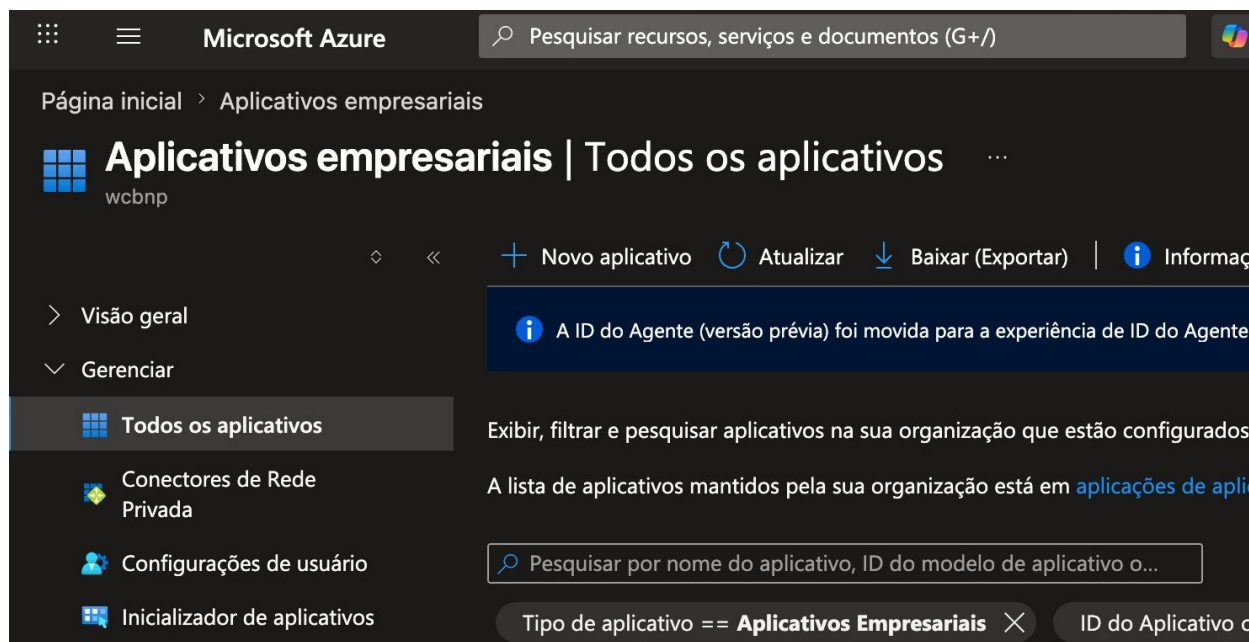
Microsoft Azure

Pesquisar recursos, serviços e documentos (G+/)

Página inicial > Aplicativos empresariais

Aplicativos empresariais | Todos os aplicativos ···

wcbnp

« 

+ Novo aplicativo   Atualizar   Baixar (Exportar)   Informaç

A ID do Agente (versão prévia) foi movida para a experiência de ID do Agente

> Visão geral

Gerenciar

Todos os aplicativos

Conectores de Rede Privada

Configurações de usuário

Inicializador de aplicativos

Exibir, filtrar e pesquisar aplicativos na sua organização que estão configurados

A lista de aplicativos mantidos pela sua organização está em aplicações de aplic

Pesquisar por nome do aplicativo, ID do modelo de aplicativo o...

Tipo de aplicativo == Aplicativos Empresariais ✕

ID do Aplicativo c